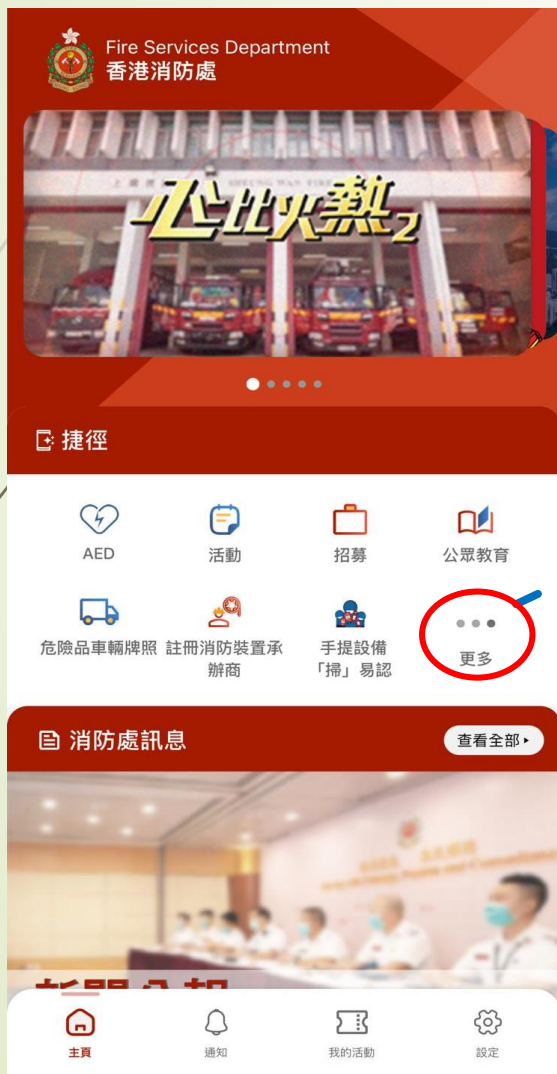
Fire Services Department
香港消防處

上環消防局 SHEUNG WAN FIRE

火速救兵 熱2

捷徑

AED
活動
招募
公眾教育

危險品車輛牌照
註冊消防裝置承辦商
手提設備「掃」易認
更多

消防處訊息
查看全部

新聞公報

主頁
通知
我的活動
設定